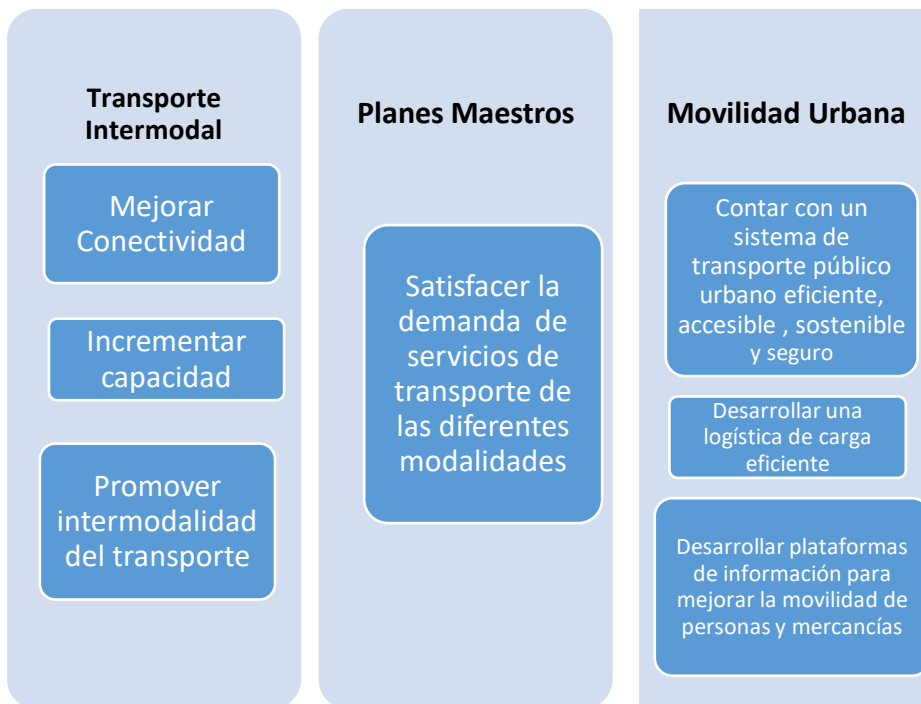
Transporte Intermodal

Mejorar Conectividad

Incrementar capacidad

Promover intermodalidad del transporte

Planes Maestros

Satisfacer la demanda de servicios de transporte de las diferentes modalidades

Movilidad Urbana

Contar con un sistema de transporte público urbano eficiente, accesible , sostenible y seguro

Desarrollar una logística de carga eficiente

Desarrollar plataformas de información para mejorar la movilidad de personas y mercancías